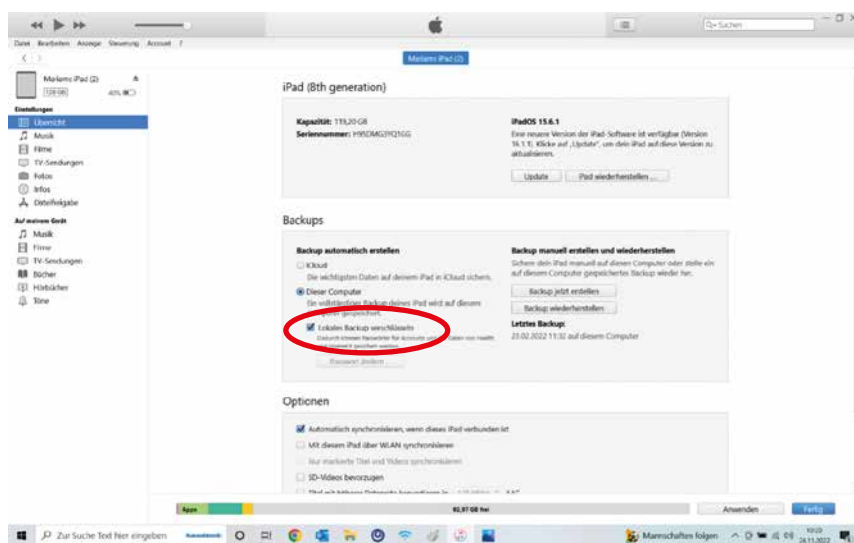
Q+ Suchen

Datei Bearbeiten Anzeige Steuerung Account ?

Melanies iPad (2)

Melanies iPad (2)
128 GB 40%

Einstellungen
Übersicht
Musik
Filme
TV-Sendungen
Fotos
Infos
Dateifreigabe

Auf meinem Gerät
Musik
Filme
TV-Sendungen
Bücher
Hörbücher
Töne

iPad (8th generation)

Kapazität: 119,20 GB
Seriennummer: H95DMG2YQ1GG

iPadOS 15.6.1
Eine neuere Version der iPad-Software ist verfügbar (Version 16.1.1). Klicke auf „Update", um dein iPad auf diese Version zu aktualisieren.

Update
iPad wiederherstellen ...

Backups

Backup automatisch erstellen
iCloud
Die wichtigsten Daten auf deinem iPad in iCloud sichern.
Dieser Computer
Ein vollständiges Backup deines iPad wird auf diesem Computer gespeichert.
Lokales Backup verschlüsseln
Dadurch können Passwörter für Accounts und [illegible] Daten von HealthKit gesichert werden.
Passwort ändern ...

Backup manuell erstellen und wiederherstellen
Sichere dein iPad manuell auf diesem Computer oder stelle ein auf diesem Computer gespeichertes Backup wieder her.
Backup jetzt erstellen
Backup wiederherstellen
Letztes Backup:
23.02.2022 11:32 auf diesem Computer

Optionen

Automatisch synchronisieren, wenn dieses iPad verbunden ist
Mit diesem iPad über WLAN synchronisieren
Nur markierte Titel und Videos synchronisieren
SD-Videos bevorzugen
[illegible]

Apps
92,97 GB frei
Anwenden
Fertig

Zur Suche Text hier eingeben
Mannschaften folgen
10:23
24.11.2022